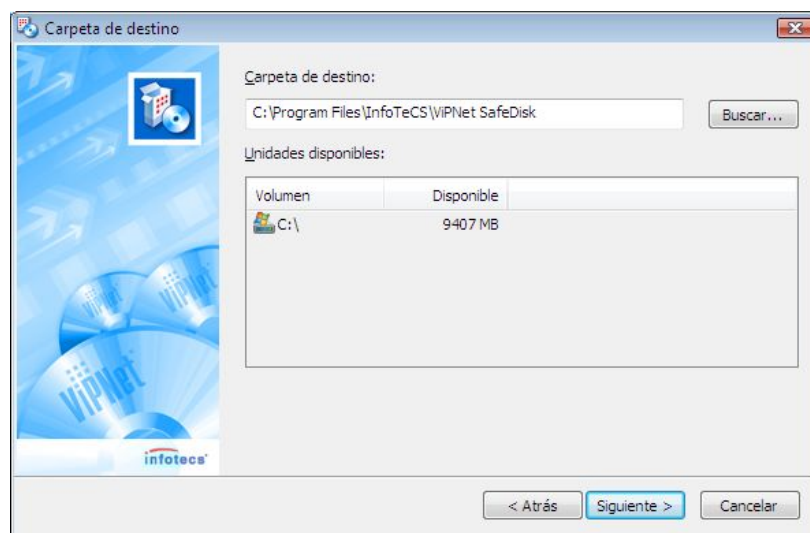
Carpeta de destino

Carpeta de destino:

C:\Program Files\InfoTeCS\ViPNet SafeDisk

Buscar...

Unidades disponibles:

| Volumen | Disponible |
|---|---|
| C:\ | 9407 MB |

ViPNet

ViPNet

ViPNet

infotecs

< Atrás

Siguiente >

Cancelar